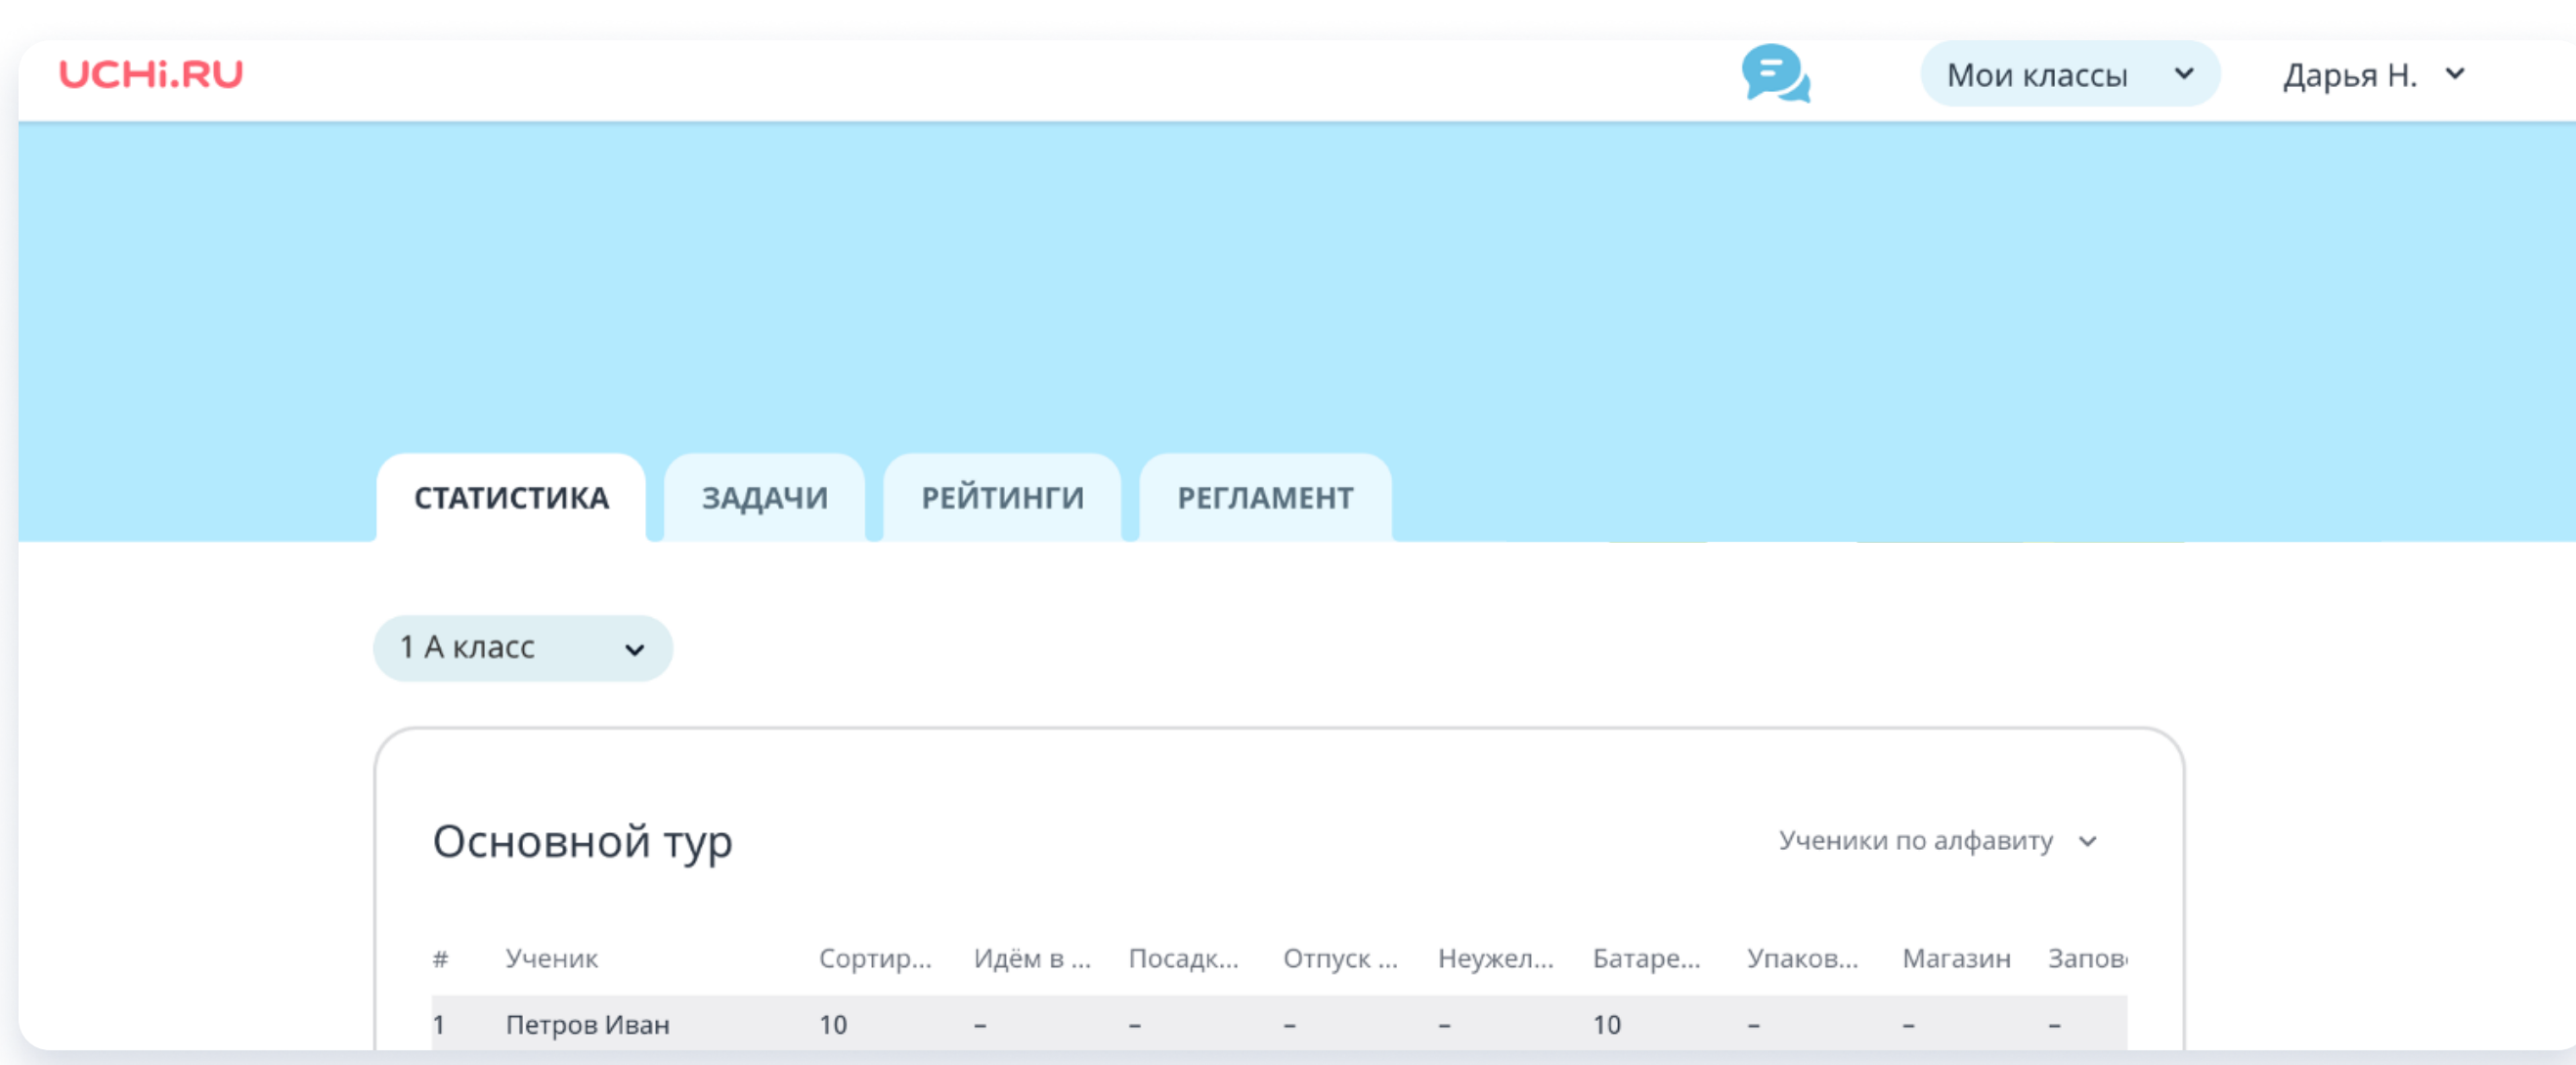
UCHi.RU

Мои классы

Дарья Н.

СТАТИСТИКА ЗАДАЧИ РЕЙТИНГИ РЕГЛАМЕНТ

1 А класс

Основной тур

Ученики по алфавиту

| # | Ученик | Сортир... | Идём в ... | Посадк... | Отпуск ... | Неужел... | Батаре... | Упаков... | Магазин | Запов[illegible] |
|---|---|---|---|---|---|---|---|---|---|---|
| 1 | Петров Иван | 10 | – | – | – | – | 10 | – | – | – |